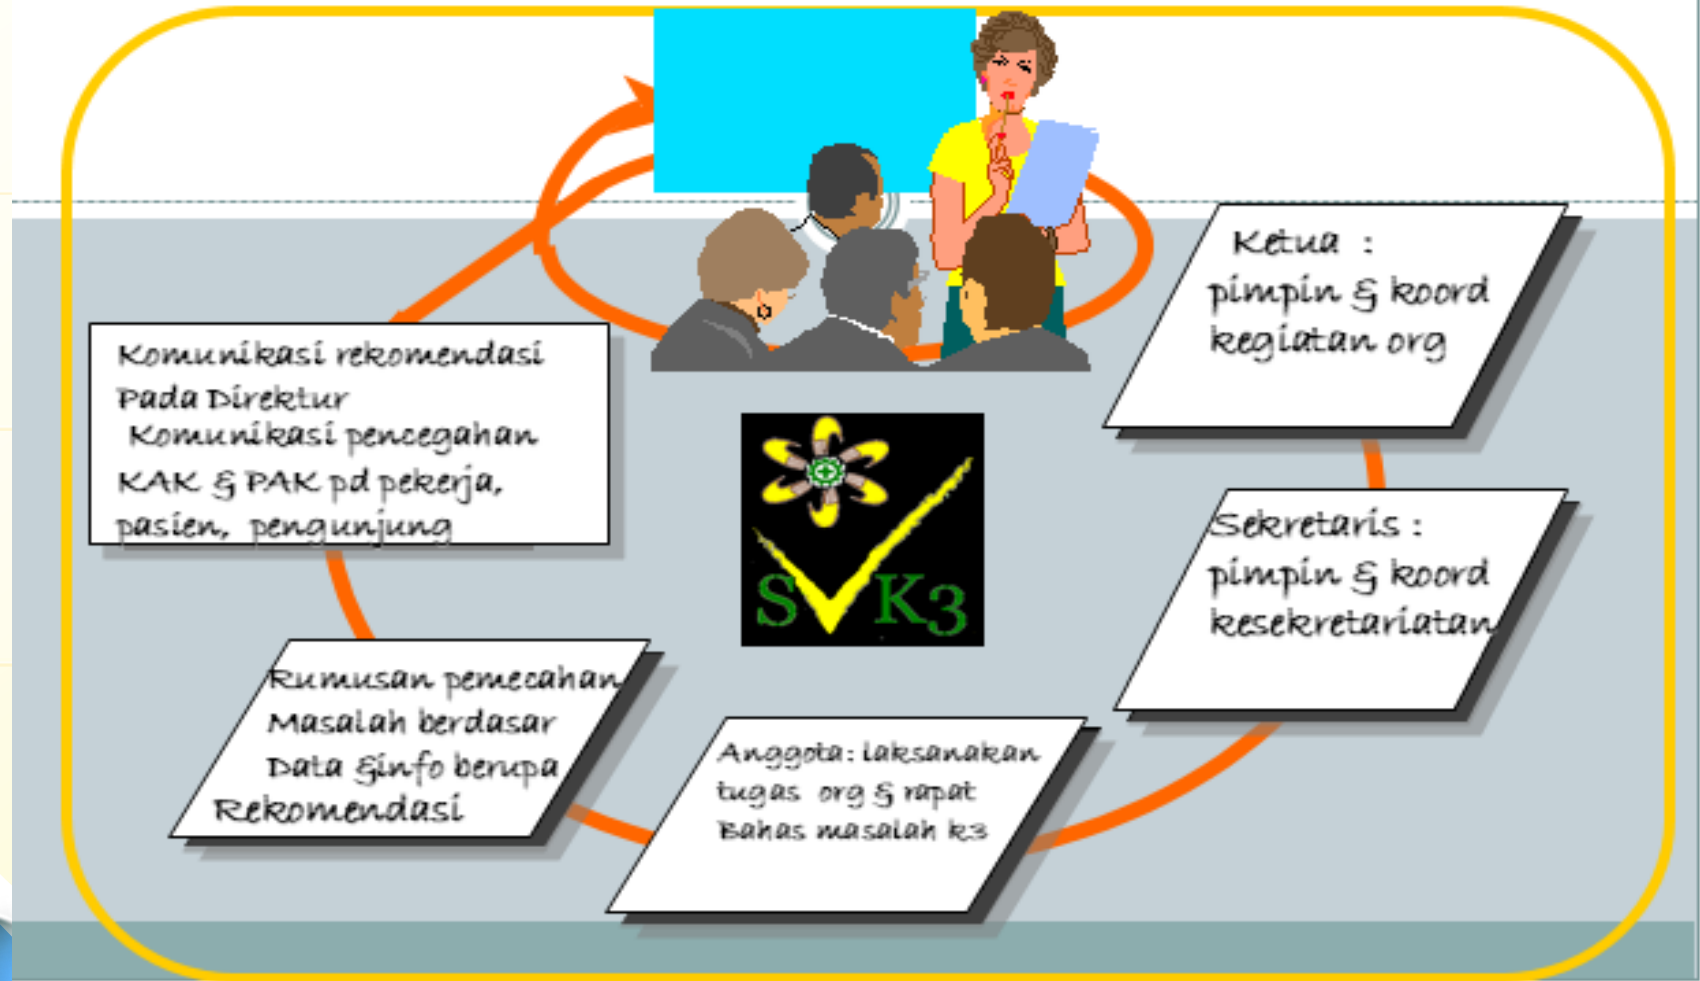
Ketua :
pimpin & koord
kegiatan org

Sekretaris :
pimpin & koord
kesekretariatan

Anggota: laksanakan
tugas org & rapat
Bahas masalah k3

Rumusan pemecahan
Masalah berdasar
Data &info berupa
Rekomendasi

Komunikasi rekomendasi
Pada Direktur
Komunikasi pencegahan
KAK & PAK pd pekerja,
pasien, pengunjung

SK3